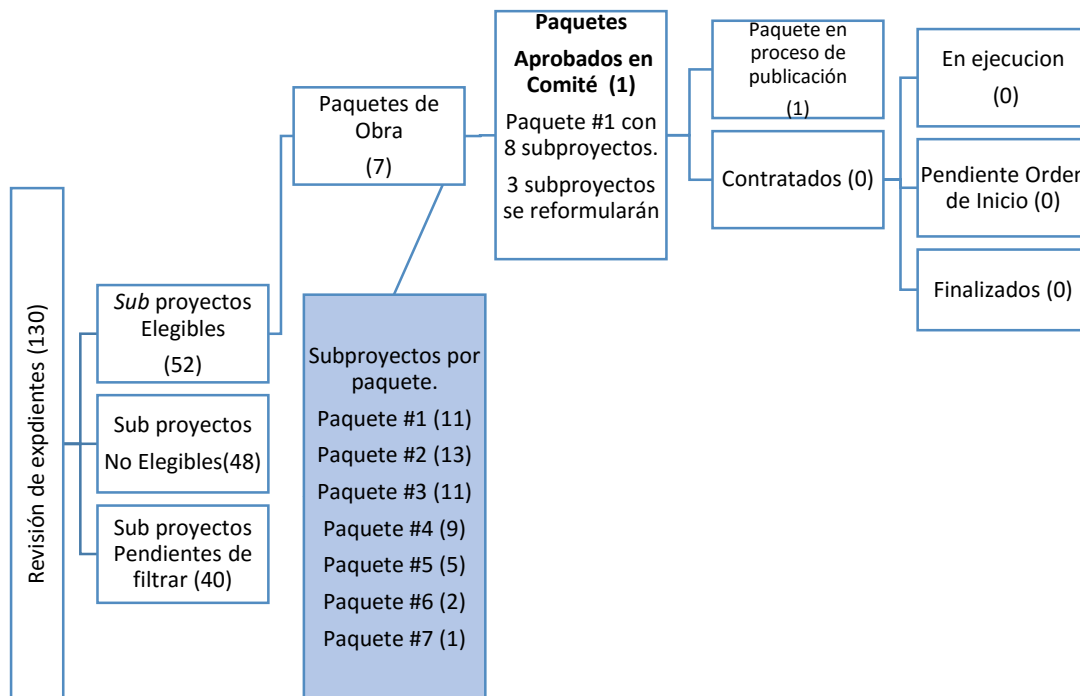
Revisión de expdientes (130)

*Sub* proyectos Elegibles (52)

Sub proyectos No Elegibles(48)

Sub proyectos Pendientes de filtrar (40)

Paquetes de Obra (7)

Subproyectos por paquete.
Paquete #1 (11)
Paquete #2 (13)
Paquete #3 (11)
Paquete #4 (9)
Paquete #5 (5)
Paquete #6 (2)
Paquete #7 (1)

**Paquetes Aprobados en Comité (1)**
Paquete #1 con 8 subproyectos.
3 subproyectos se reformularán

Paquete en proceso de publicación (1)

Contratados (0)

En ejecucion (0)

Pendiente Orden de Inicio (0)

Finalizados (0)